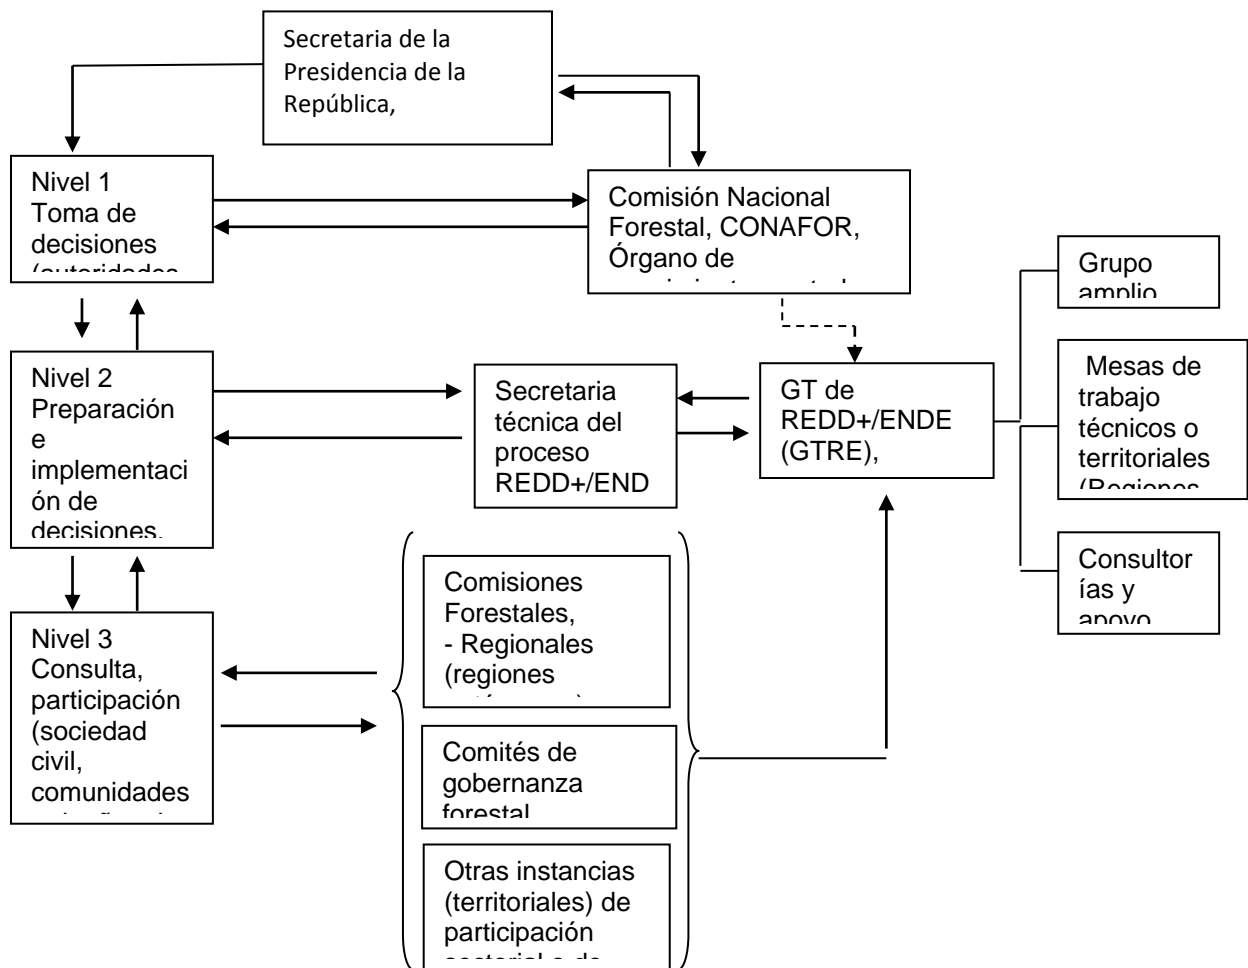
Secretaria de la Presidencia de la República,

Nivel 1
Toma de decisiones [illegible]

Comisión Nacional Forestal, CONAFOR, Órgano de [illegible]

Grupo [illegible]

Nivel 2
Preparación e implementación de decisiones.

Secretaria técnica del proceso REDD+/END

GT de REDD+/ENDE (GTRE),

Mesas de trabajo técnicos o territoriales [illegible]

Consultorías y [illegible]

Nivel 3
Consulta, participación (sociedad civil, comunidades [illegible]

Comisiones Forestales,
- Regionales (regiones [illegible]

Comités de gobernanza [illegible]

Otras instancias (territoriales) de participación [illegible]